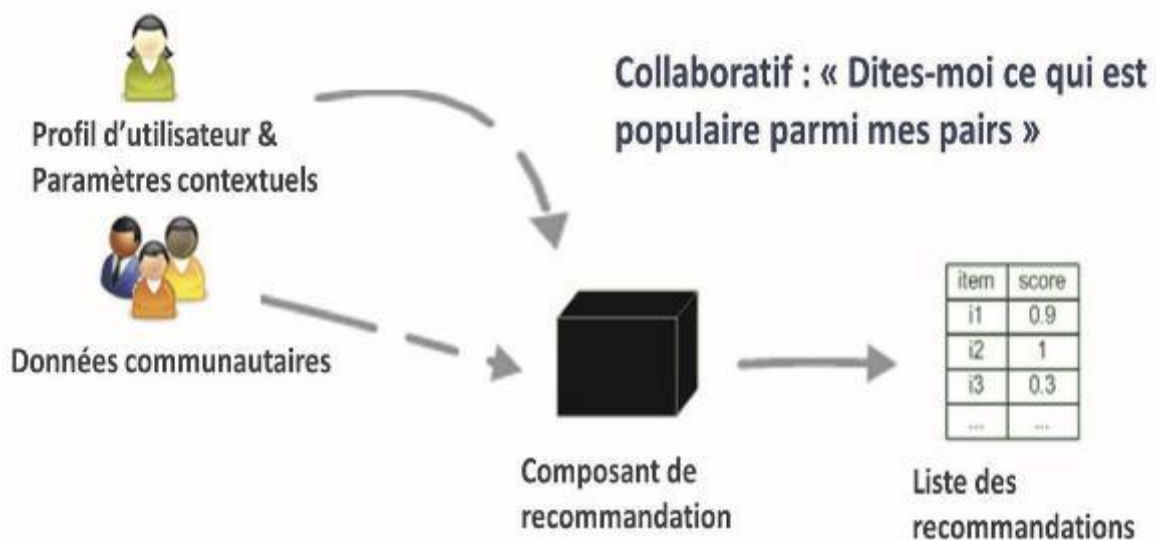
Collaboratif : « Dites-moi ce qui est populaire parmi mes pairs »

Profil d'utilisateur & Paramètres contextuels

Données communautaires

| item | score |
|---|---|
| i1 | 0.9 |
| i2 | 1 |
| i3 | 0.3 |
| ... | ... |

Composant de recommandation

Liste des recommandations